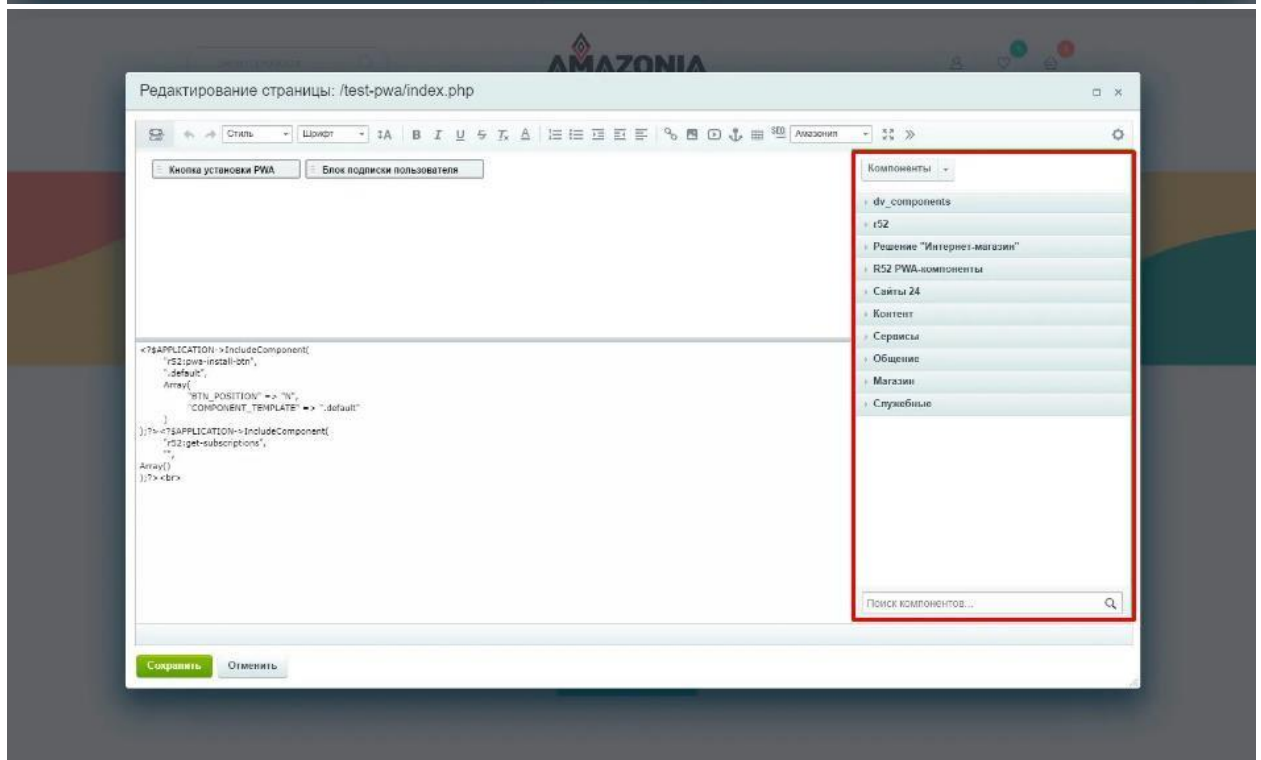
AMAZONIA

Редактирование страницы: /test-pwa/index.php

Стиль
Шрифт
Амазония

Кнопка установки PWA
Блок подписки пользователя

<?$APPLICATION->IncludeComponent(
"r52:pwa-install-btn",
".default",
Array(
"BTN_POSITION" => "N",
"COMPONENT_TEMPLATE" => ".default"
)
);?><?$APPLICATION->IncludeComponent(
"r52:get-subscriptions",
"",
Array()
);?><br>

Компоненты
dv_components
r52
Решение "Интернет-магазин"
R52 PWA-компоненты
Сайты 24
Контент
Сервисы
Общение
Магазин
Служебные

Поиск компонентов...

Сохранить
Отменить